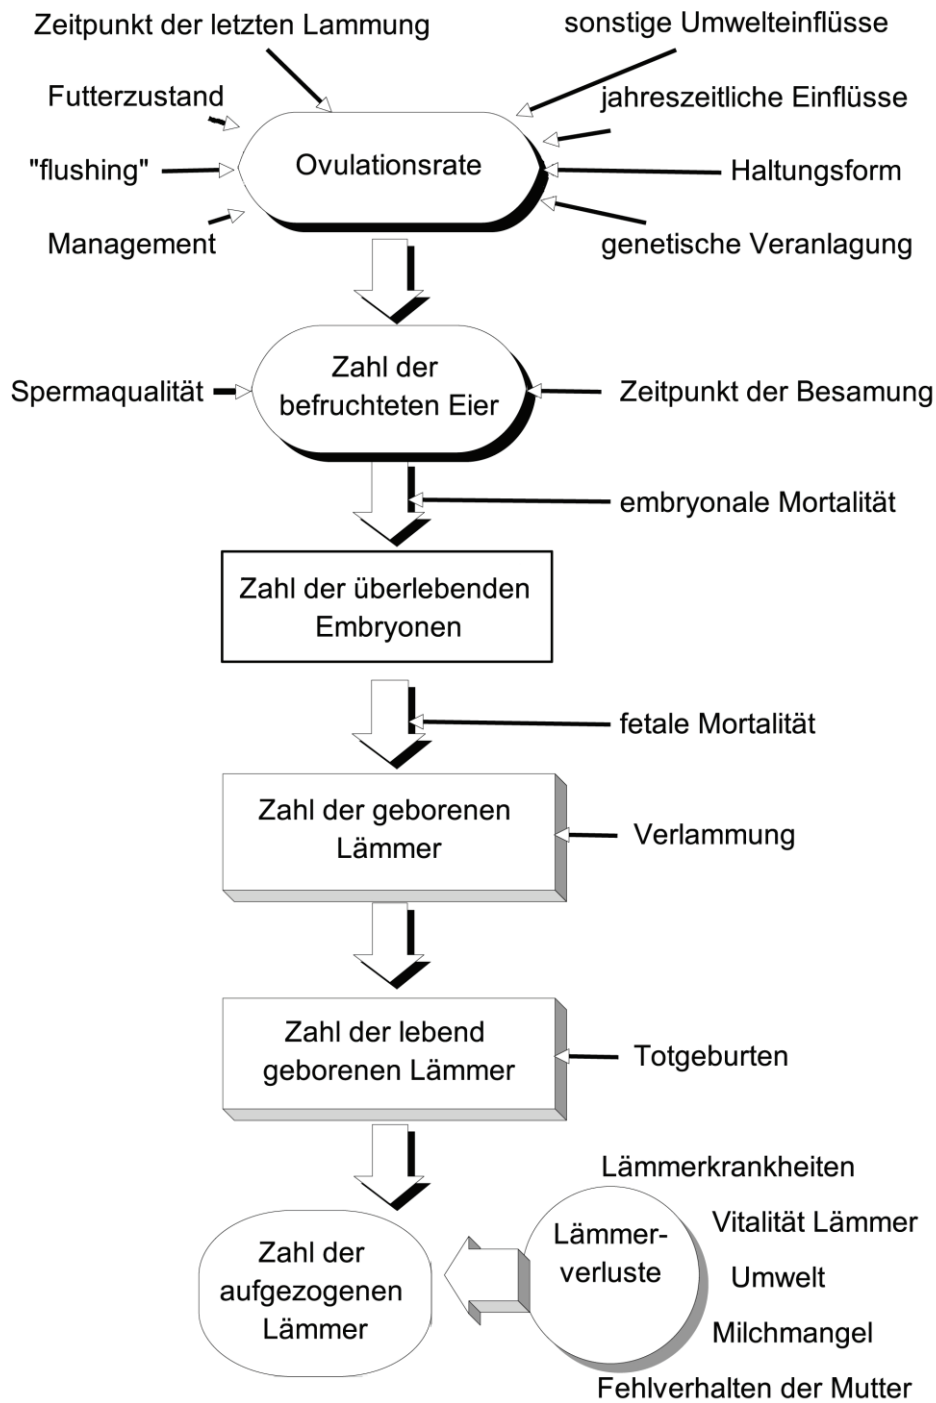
Zeitpunkt der letzten Lammung

sonstige Umwelteinflüsse

Futterzustand

jahreszeitliche Einflüsse

"flushing"

Ovulationsrate

Haltungsform

Management

genetische Veranlagung

Spermaqualität

Zahl der befruchteten Eier

Zeitpunkt der Besamung

embryonale Mortalität

Zahl der überlebenden Embryonen

fetale Mortalität

Zahl der geborenen Lämmer

Verlammung

Zahl der lebend geborenen Lämmer

Totgeburten

Lämmerkrankheiten

Vitalität Lämmer

Lämmer-verluste

Umwelt

Zahl der aufgezogenen Lämmer

Milchmangel

Fehlverhalten der Mutter